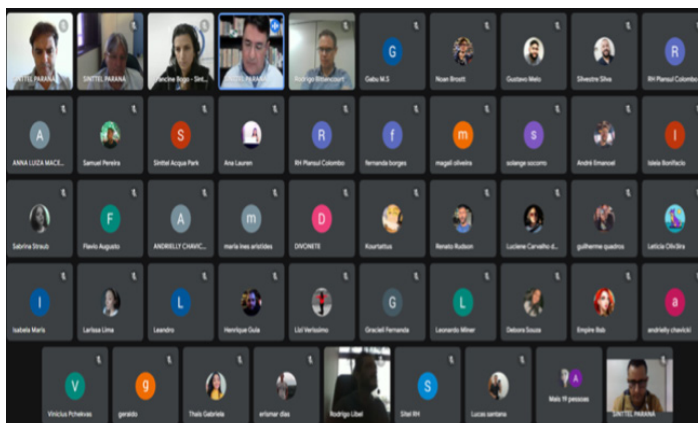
SINTTEL PARANÁ
SINTTEL PARANÁ
Francine Bogo - Sint...
SINTTEL PARANÁ
Rodrigo Bittencourt
G
Gabu M.S
Noan Brostt
Gustavo Melo
Silvestre Silva
R
RH Plansul Colombo

A
ANNA LUIZA MACK...
Samuel Pereira
S
Sinttel Acqua Park
A
Ana Lauren
R
RH Plansul Colombo
f
fernanda borges
m
magali oliveira
s
solange socorro
André Emanoel
I
Idelia Bonifacio

Sabrina Straub
F
Flavio Augusto
A
ANDRIELLY CHAVIC...
m
maria ines aristides
D
DIVONETE
Kourtattus
Renato Rudson
Luciene Carvalho d...
guilherme quadros
Leticia Oliveira

I
Isabela Maria
Larissa Lima
L
Leandro
Henrique Guia
Lisi Verissimo
G
Graciell Fernanda
L
Leonardo Miner
Debora Souza
Empire Bab
a
andrielly chavicki

V
Vinicius Pchelvas
g
geraldo
Thais Gabriele
erismar dias
Rodrigo Libel
S
Sitel RH
Lucas santana
A
Mais 19 pessoas
SINTTEL PARANÁ